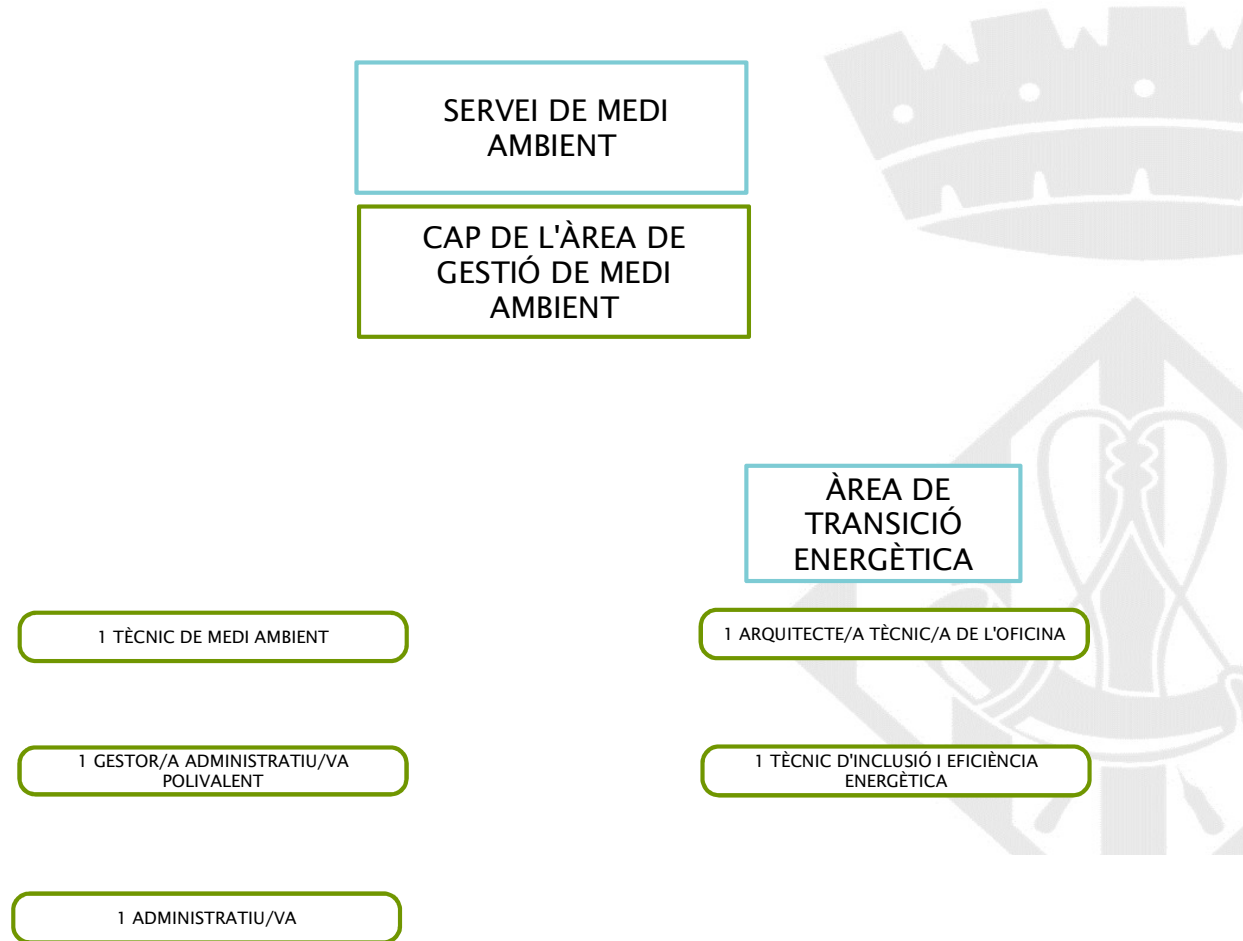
SERVEI DE MEDI AMBIENT

CAP DE L'ÀREA DE GESTIÓ DE MEDI AMBIENT

ÀREA DE TRANSICIÓ ENERGÈTICA

1 TÈCNIC DE MEDI AMBIENT

1 ARQUITECTE/A TÈCNIC/A DE L'OFICINA

1 GESTOR/A ADMINISTRATIU/VA POLIVALENT

1 TÈCNIC D'INCLUSIÓ I EFICIÈNCIA ENERGÈTICA

1 ADMINISTRATIU/VA